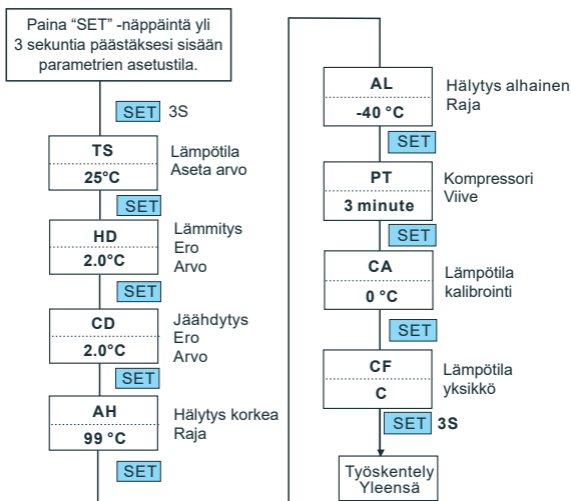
Paina "SET" -näppäintä yli 3 sekuntia päästäksesi sisään parametrien asetustila.

SET 3S

TS
25°C
Lämpötila
Aseta arvo

SET

HD
2.0°C
Lämmitys
Ero
Arvo

SET

CD
2.0°C
Jäähdytys
Ero
Arvo

SET

AH
99 °C
Hälytys korkea
Raja

SET

AL
-40 °C
Hälytys alhainen
Raja

SET

PT
3 minute
Kompressori
Viive

SET

CA
0 °C
Lämpötila
kalibrointi

SET

CF
C
Lämpötila
yksikkö

SET 3S

Työskentely
Yleensä